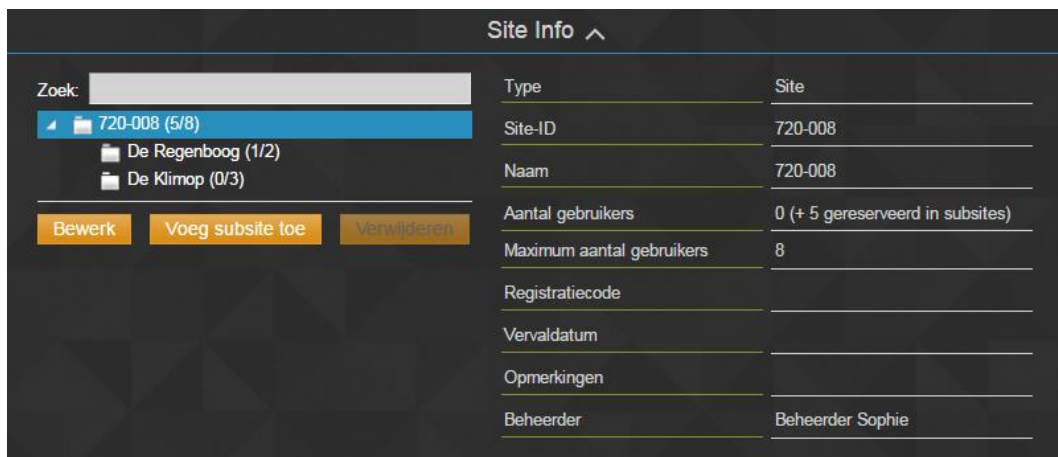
Site Info

Zoek:

720-008 (5/8)

De Regenboog (1/2)

De Klimop (0/3)

Bewerk

Voeg subsite toe

Verwijderen

| Type | Site |
|---|---|
| Site-ID | 720-008 |
| Naam | 720-008 |
| Aantal gebruikers | 0 (+ 5 gereserveerd in subsites) |
| Maximum aantal gebruikers | 8 |
| Registratiecode | |
| Vervaldatum | |
| Opmerkingen | |
| Beheerder | Beheerder Sophie |